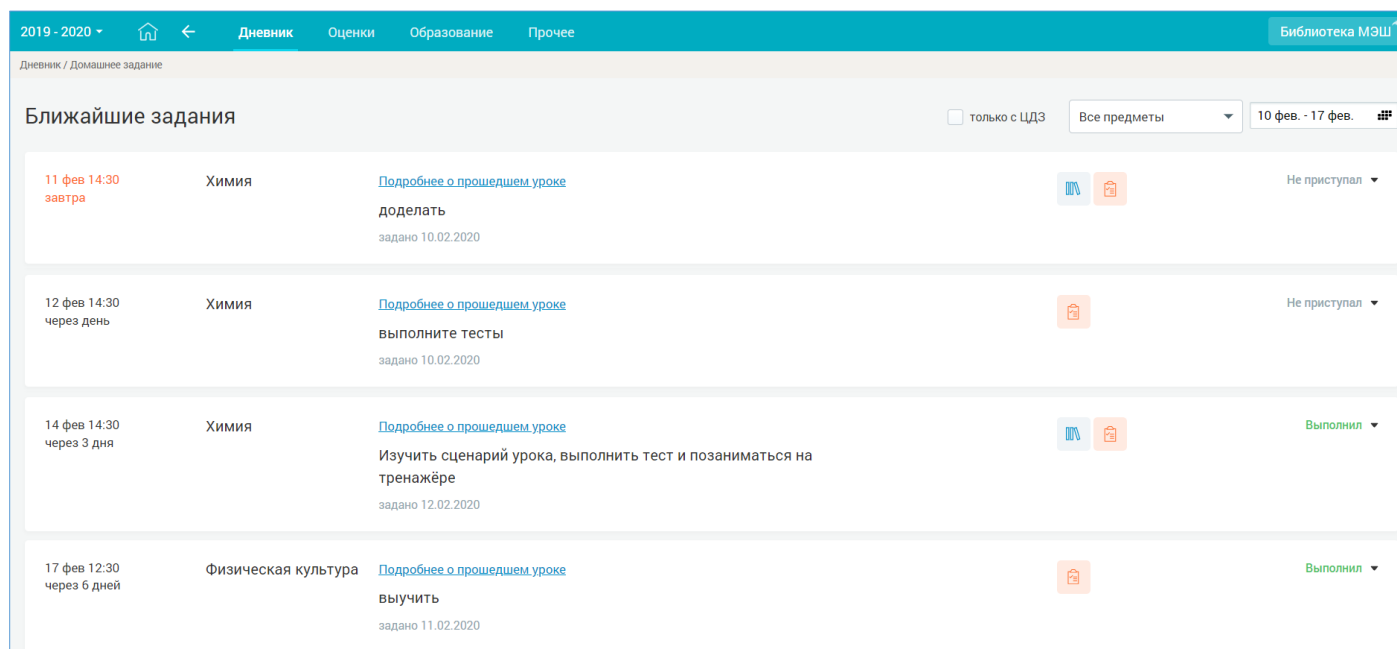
2019 - 2020 Дневник Оценки Образование Прочее Библиотека МЭШ

Дневник / Домашнее задание

Ближайшие задания

только с ЦДЗ Все предметы 10 фев. - 17 фев.

11 фев 14:30
завтра
Химия
Подробнее о прошедшем уроке
доделать
задано 10.02.2020
Не приступал

12 фев 14:30
через день
Химия
Подробнее о прошедшем уроке
выполните тесты
задано 10.02.2020
Не приступал

14 фев 14:30
через 3 дня
Химия
Подробнее о прошедшем уроке
Изучить сценарий урока, выполнить тест и позаниматься на тренажёре
задано 12.02.2020
Выполнил

17 фев 12:30
через 6 дней
Физическая культура
Подробнее о прошедшем уроке
выучить
задано 11.02.2020
Выполнил